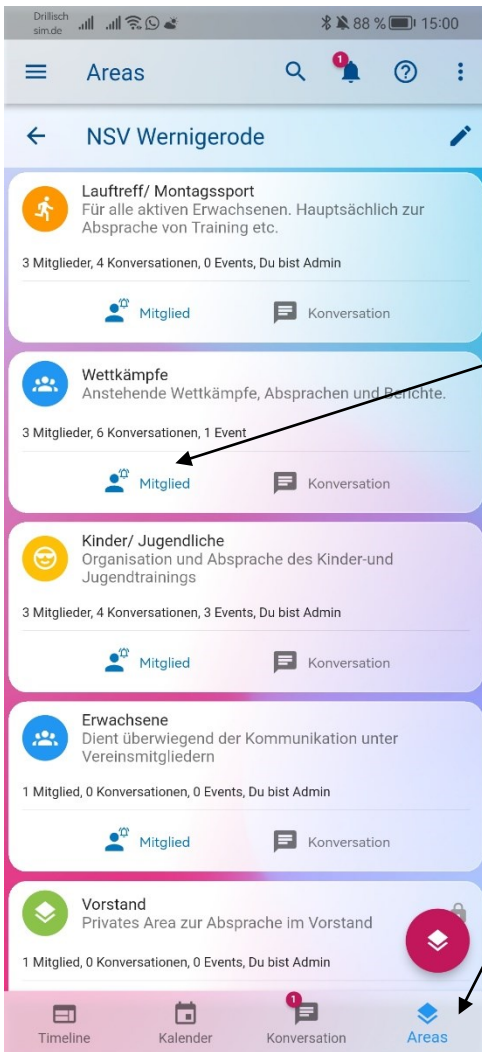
Drillisch sim.de 88 % 15:00

Areas

1

NSV Wernigerode

Lauftreff/ Montagssport
Für alle aktiven Erwachsenen. Hauptsächlich zur Absprache von Training etc.

3 Mitglieder, 4 Konversationen, 0 Events, Du bist Admin

Mitglied Konversation

Wettkämpfe
Anstehende Wettkämpfe, Absprachen und Berichte.

3 Mitglieder, 6 Konversationen, 1 Event

Mitglied Konversation

Kinder/ Jugendliche
Organisation und Absprache des Kinder-und Jugendtrainings

3 Mitglieder, 4 Konversationen, 3 Events, Du bist Admin

Mitglied Konversation

Erwachsene
Dient überwiegend der Kommunikation unter Vereinsmitgliedern

1 Mitglied, 0 Konversationen, 0 Events, Du bist Admin

Mitglied Konversation

Vorstand
Privates Area zur Absprache im Vorstand

1 Mitglied, 0 Konversationen, 0 Events, Du bist Admin

Timeline Kalender 1 Konversation Areas